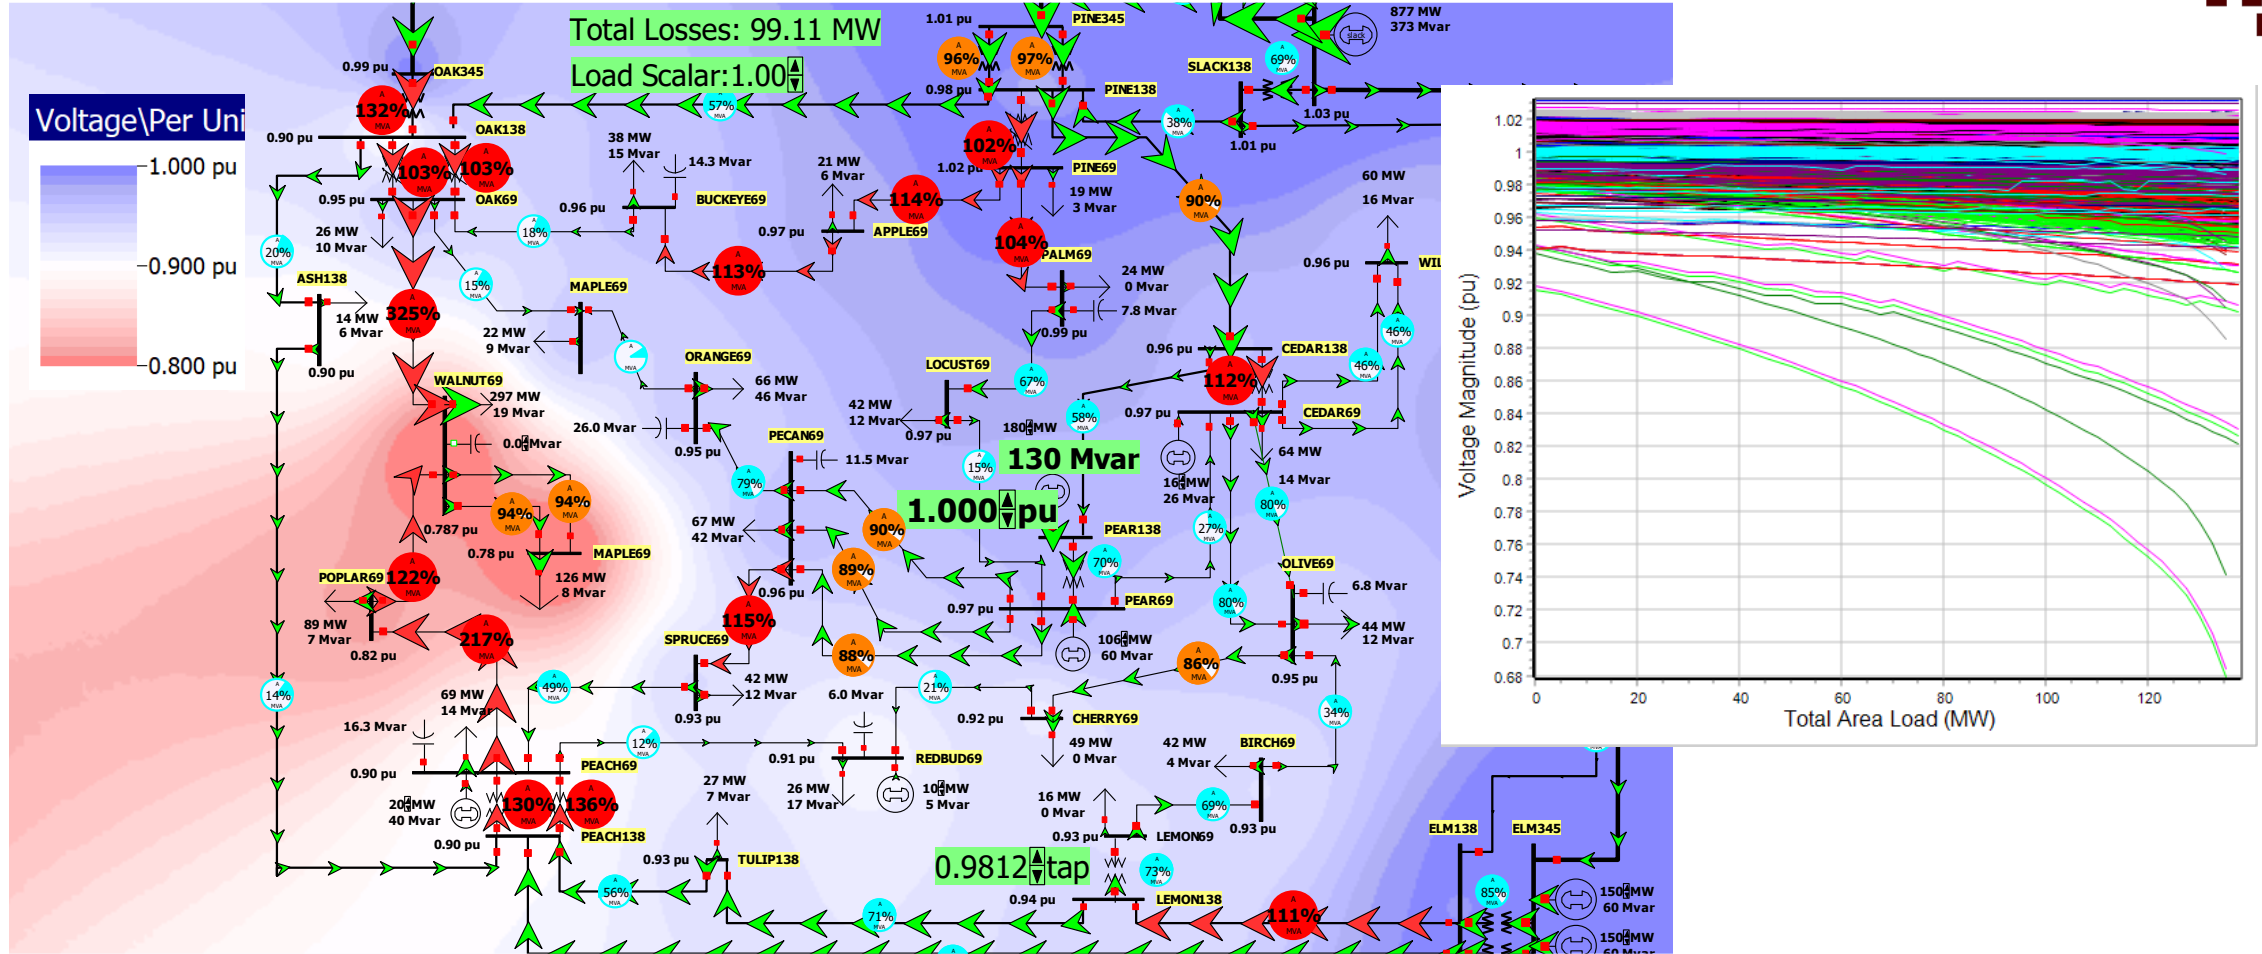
Total Losses: 99.11 MW
Load Scalar:1.00

Voltage\Per Uni
1.000 pu
0.900 pu
0.800 pu

0.99 pu OAK345
132%
0.90 pu OAK138
103% 103%
0.95 pu OAK69
57%
38 MW 15 Mvar
14.3 Mvar
BUCKEYE69
0.96 pu
21 MW 6 Mvar
114%
APPLE69
0.97 pu
113%
18%
20%
26 MW 10 Mvar
ASH138
15%
MAPLE69
325%
14 MW 6 Mvar
22 MW 9 Mvar
0.90 pu
ORANGE69
66 MW 46 Mvar
WALNUT69
297 MW 19 Mvar
0.0 Mvar
26.0 Mvar
0.95 pu
PECAN69
11.5 Mvar
79%
94% 94%
0.787 pu
0.78 pu
MAPLE69
126 MW 8 Mvar
67 MW 42 Mvar
90%
89%
POPLAR69 122%
89 MW 7 Mvar
0.82 pu
217%
115%
0.96 pu
SPRUCE69
88%
42 MW 12 Mvar
0.93 pu
6.0 Mvar
14%
49%
69 MW 14 Mvar
16.3 Mvar
0.90 pu
12%
PEACH69
20 MW 40 Mvar
130% 136%
PEACH138
0.90 pu
27 MW 7 Mvar
0.91 pu
26 MW 17 Mvar
REDBUD69
10 MW 5 Mvar
0.93 pu TULIP138
56%
71%
1.01 pu PINE345
96% 97%
0.98 pu PINE138
102%
1.02 pu PINE69
19 MW 3 Mvar
104%
PALM69
24 MW 0 Mvar
7.8 Mvar
0.99 pu
LOCUST69
67%
42 MW 12 Mvar
0.97 pu
180 MW
58%
15%
130 Mvar
1.000 pu
0.97 pu
PEAR138
70%
PEAR69
0.97 pu
106 MW 60 Mvar
21%
0.92 pu CHERRY69
49 MW 0 Mvar
16 MW 0 Mvar
0.93 pu LEMON69
0.9812 tap
73%
0.94 pu LEMON138
111%
877 MW 373 Mvar
SLACK138
69%
1.03 pu
38%
1.01 pu
90%
60 MW 16 Mvar
0.96 pu WIL
46%
46%
0.96 pu CEDAR138
112%
CEDAR69
64 MW 14 Mvar
16 MW 26 Mvar
80%
27%
OLIVE69
6.8 Mvar
80%
44 MW 12 Mvar
86%
0.95 pu
34%
42 MW 4 Mvar BIRCH69
69%
0.93 pu
ELM138 ELM345
85%
150 MW 60 Mvar
150 MW

1.02
1
0.98
0.96
0.94
0.92
0.9
0.88
0.86
0.84
0.82
0.8
0.78
0.76
0.74
0.72
0.7
0.68
Voltage Magnitude (pu)
0 20 40 60 80 100 120
Total Area Load (MW)